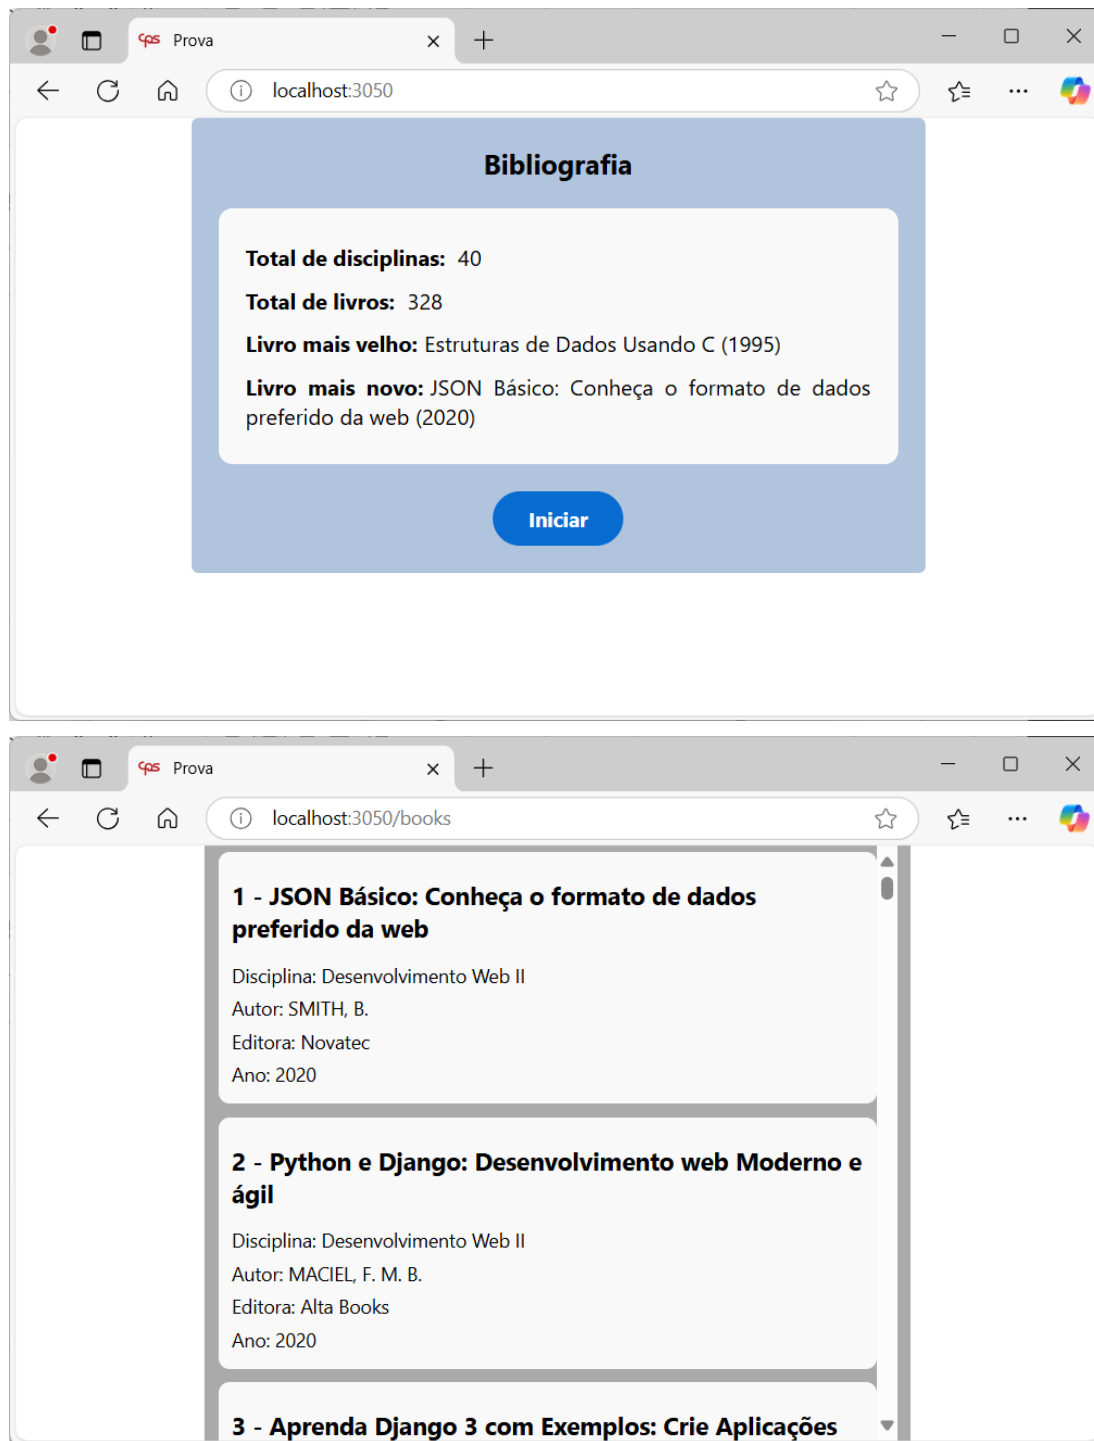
Prova

localhost:3050

Bibliografia

Total de disciplinas: 40

Total de livros: 328

Livro mais velho: Estruturas de Dados Usando C (1995)

Livro mais novo: JSON Básico: Conheça o formato de dados preferido da web (2020)

Iniciar

Prova

localhost:3050/books

1 - JSON Básico: Conheça o formato de dados preferido da web

Disciplina: Desenvolvimento Web II
Autor: SMITH, B.
Editora: Novatec
Ano: 2020

2 - Python e Django: Desenvolvimento web Moderno e ágil

Disciplina: Desenvolvimento Web II
Autor: MACIEL, F. M. B.
Editora: Alta Books
Ano: 2020

3 - Aprenda Django 3 com Exemplos: Crie Aplicações